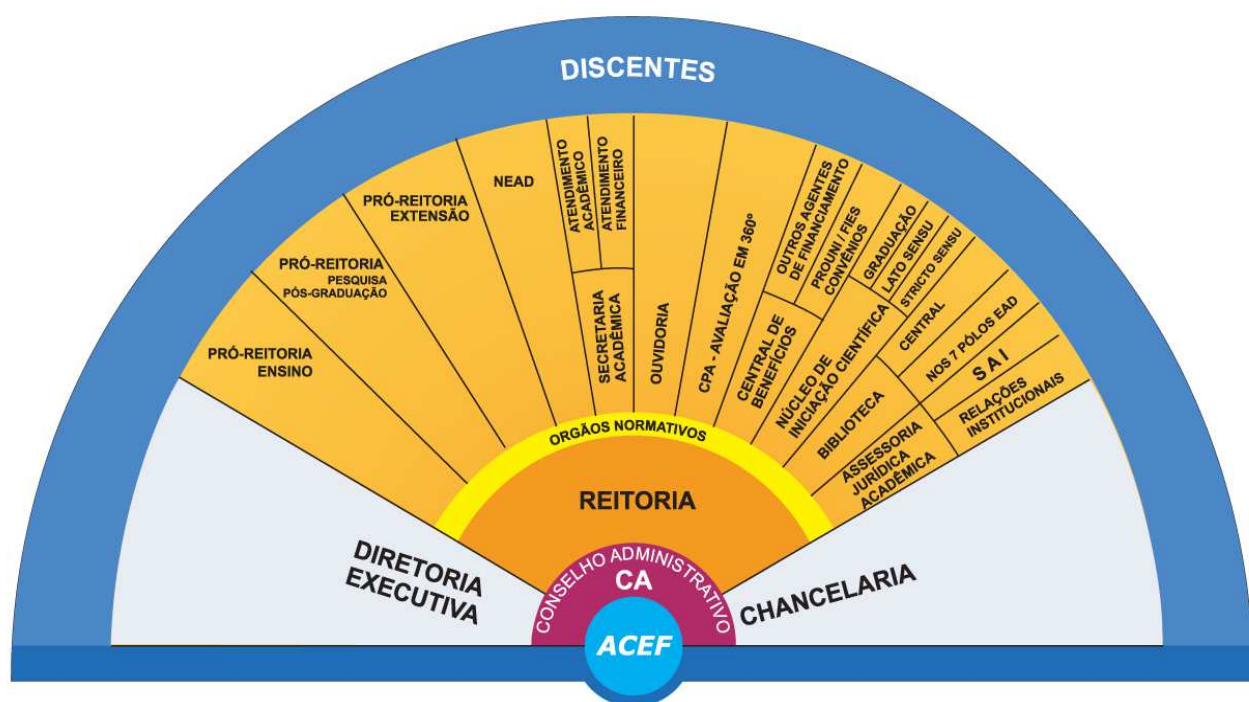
DISCENTES

PRÓ-REITORIA ENSINO

PRÓ-REITORIA PESQUISA PÓS-GRADUAÇÃO

PRÓ-REITORIA EXTENSÃO

NEAD

ATENDIMENTO ACADÊMICO

ATENDIMENTO FINANCEIRO

SECRETARIA ACADÊMICA

OUVIDORIA

CPA - AVALIAÇÃO EM 360°

OUTROS AGENTES DE FINANCIAMENTO

PROUNI / FIES CONVÊNIOS

CENTRAL DE BENEFÍCIOS

GRADUAÇÃO

LATO SENSU

STRICTO SENSU

NÚCLEO DE INICIAÇÃO CIENTÍFICA

CENTRAL

NOS 7 PÓLOS EAD

BIBLIOTECA

S A I

RELAÇÕES INSTITUCIONAIS

ASSESSORIA JURÍDICA ACADÊMICA

ORGÃOS NORMATIVOS

REITORIA

DIRETORIA EXECUTIVA

CONSELHO ADMINISTRATIVO

CA

CHANCELARIA

ACEF